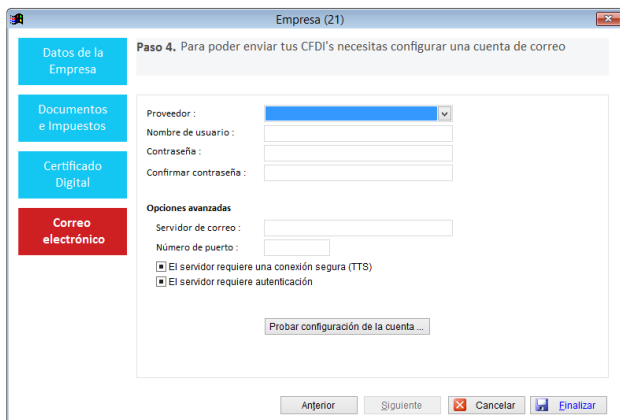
Empresa (21)

Datos de la Empresa

Documentos e Impuestos

Certificado Digital

Correo electrónico

Paso 4. Para poder enviar tus CFDI's necesitas configurar una cuenta de correo

Proveedor :

Nombre de usuario :

Contraseña :

Confirmar contraseña :

Opciones avanzadas

Servidor de correo :

Número de puerto :

El servidor requiere una conexión segura (TTS)

El servidor requiere autenticación

Probar configuración de la cuenta ...

Anterior

Siguiente

Cancelar

Finalizar